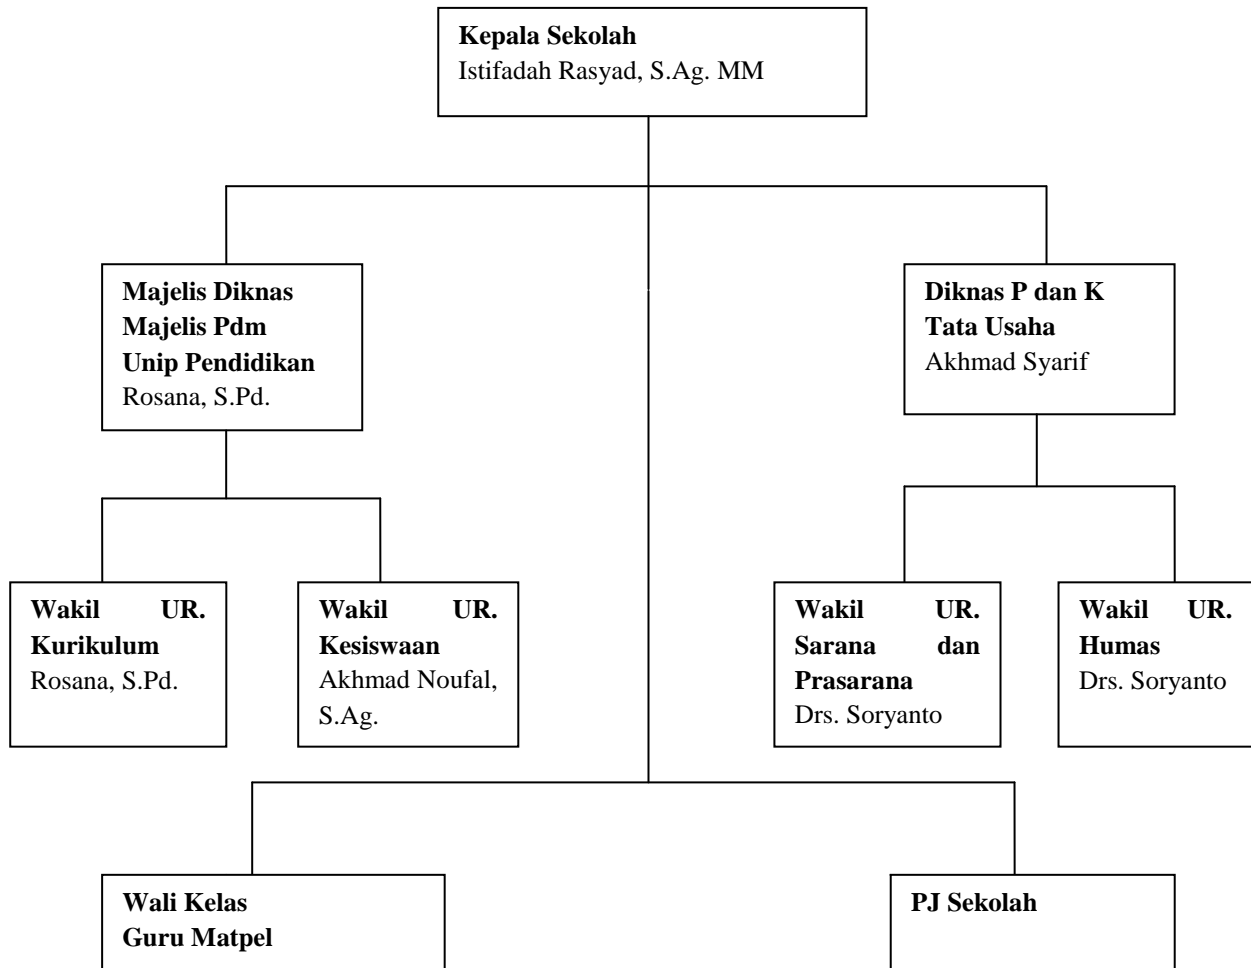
Kepala Sekolah
Istifadah Rasyad, S.Ag. MM

Majelis Diknas
Majelis Pdm
Unip Pendidikan
Rosana, S.Pd.

Diknas P dan K
Tata Usaha
Akhmad Syarif

Wakil UR. Kurikulum
Rosana, S.Pd.

Wakil UR. Kesiswaan
Akhmad Noufal, S.Ag.

Wakil UR. Sarana dan Prasarana
Drs. Soryanto

Wakil UR. Humas
Drs. Soryanto

Wali Kelas
Guru Matpel

PJ Sekolah